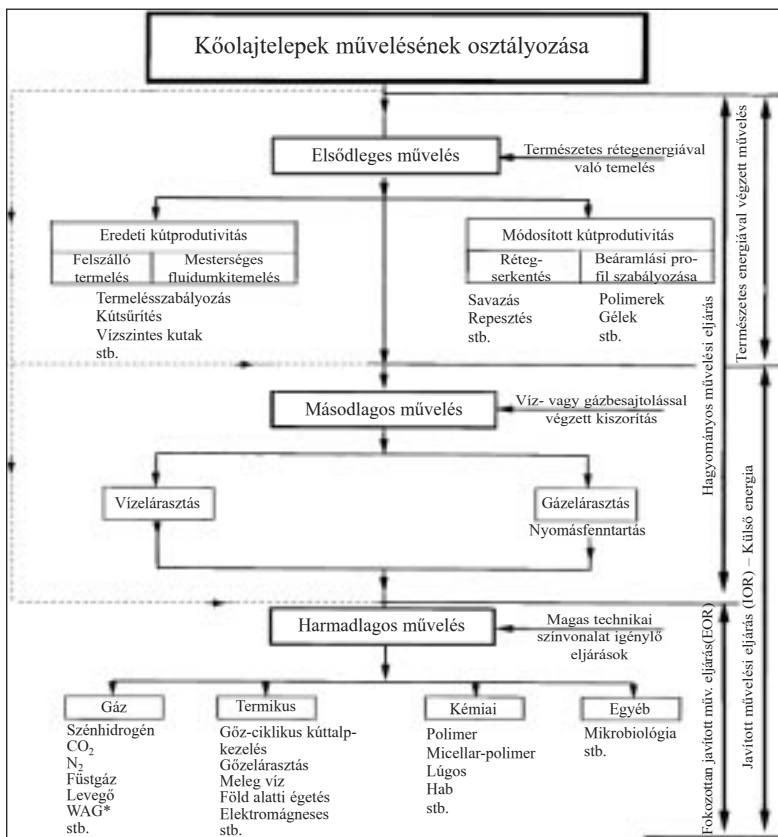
Kőolajtelepek művelésének osztályozása

Elsődleges művelés

Természetes rétegenergiával való termelés

Eredeti kútprodutivitás

Felszálló termelés

Mesterséges fluidumkitemelés

Termelésszabályozás
Kútsűrítés
Vízszintes kutak
stb.

Módosított kútprodutivitás

Réteg-serkentés

Beáramlási profil szabályozása

Savazás
Repesztés
stb.

Polimerek
Gélek
stb.

Természetes energiával végzett művelés

Másodlagos művelés

Víz- vagy gázbesajtolással végzett kiszorítás

Vízelárasztás

Gázelárasztás
Nyomásfenntartás

Hagyományos művelési eljárás

Javított művelési eljárás (IOR) – Külső energia

Harmadlagos művelés

Magas technikai színvonalat igénylő eljárások

Fokozottan javított műv. eljárás(EOR)

Gáz
Szénhidrogén
$CO_2$
$N_2$
Füstgáz
Levegő
WAG*
stb.

Termikus
Gőz-ciklikus kúttalp-kezelés
Gőzelárasztás
Meleg víz
Föld alatti égetés
Elektromágneses
stb.

Kémiai
Polimer
Micellar-polimer
Lúgos
Hab
stb.

Egyéb
Mikrobiológia
stb.